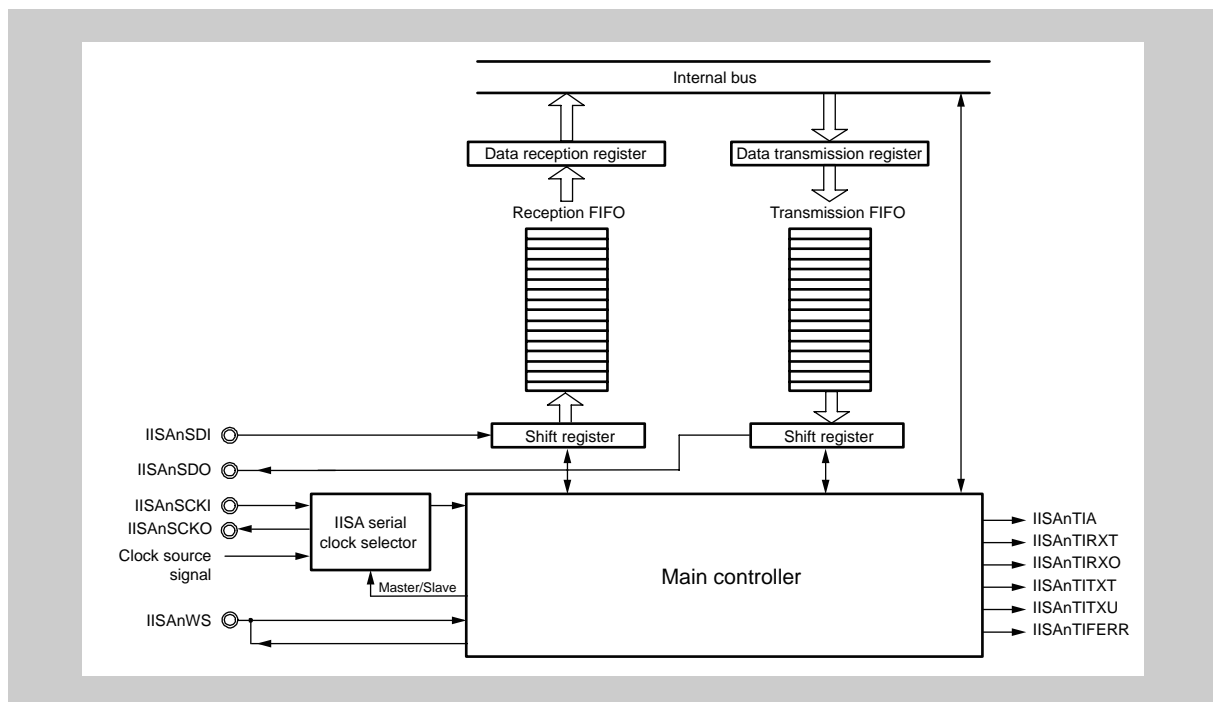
Internal bus

Data reception register

Data transmission register

Reception FIFO

Transmission FIFO

IISAnSDI

Shift register

Shift register

IISAnSDO

IISAnSCKI

IISAnSCKO

IISA serial clock selector

Clock source signal

Master/Slave

Main controller

IISAnWS

IISAnTIA

IISAnTIRXT

IISAnTIRXO

IISAnTITXT

IISAnTITXU

IISAnTIFERR